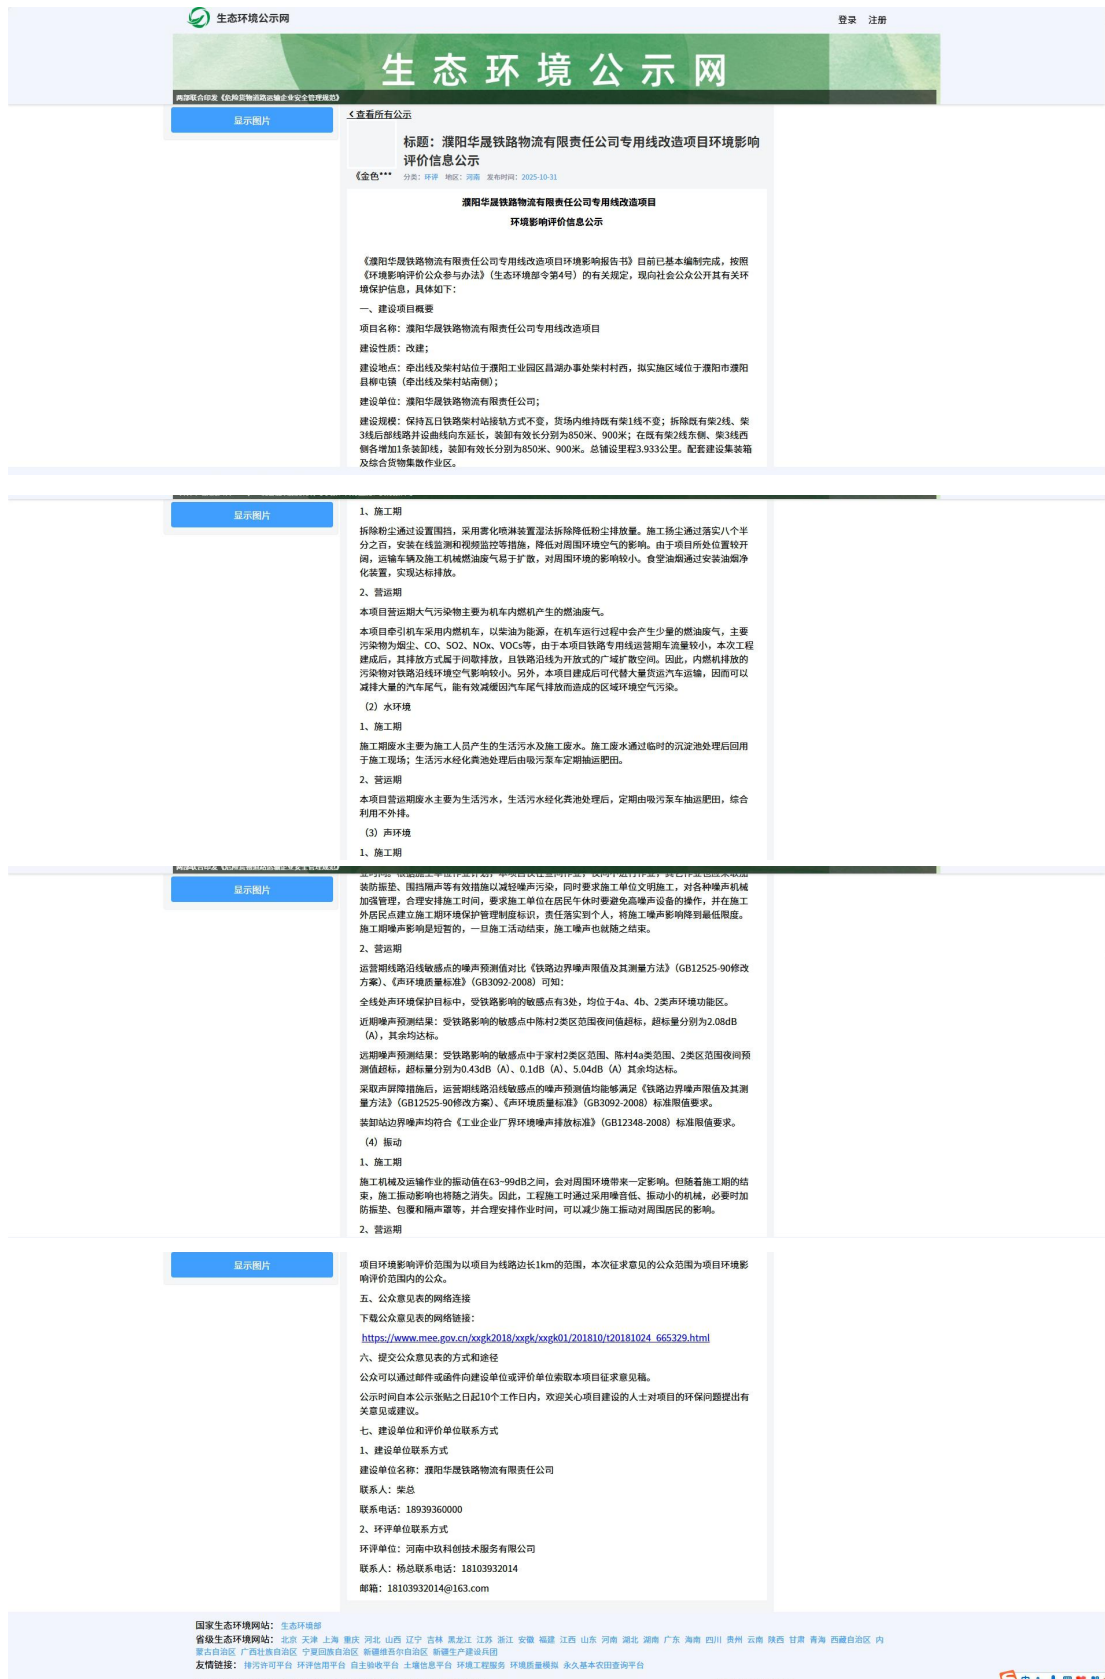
生态环境公示网

登录 注册

生态环境公示网

两部联合印发《危险货物道路运输企业安全管理规范》

显示图片

< 查看所有公示

标题：濮阳华晟铁路物流有限责任公司专用线改造项目环境影响评价信息公示

《金色***

分类：环评 地区：河南 发布时间：2025-10-31

濮阳华晟铁路物流有限责任公司专用线改造项目

环境影响评价信息公示

《濮阳华晟铁路物流有限责任公司专用线改造项目环境影响报告书》目前已基本编制完成，按照《环境影响评价公众参与办法》（生态环境部令第4号）的有关规定，现向社会公众公开其有关环境保护信息，具体如下：

一、建设项目概要

项目名称：濮阳华晟铁路物流有限责任公司专用线改造项目

建设性质：改建；

建设地点：牵出线及柴村站位于濮阳工业园区昌湖办事处柴村村西，拟实施区域位于濮阳市濮阳县柳屯镇（牵出线及柴村站南侧）；

建设单位：濮阳华晟铁路物流有限责任公司；

建设规模：保持瓦日铁路柴村站接轨方式不变，货场内维持既有柴1线不变；拆除既有柴2线、柴3线后部线路并设曲线向东延长，装卸有效长分别为850米、900米；在既有柴2线东侧、柴3线西侧各增加1条装卸线，装卸有效长分别为850米、900米。总铺设里程3.933公里。配套建设集装箱及综合货物集散作业区。

显示图片

1、施工期

拆除粉尘通过设置围挡，采用雾化喷淋装置湿法拆除降低粉尘排放量。施工扬尘通过落实八个半分之百，安装在线监测和视频监控等措施，降低对周围环境空气的影响。由于项目所处位置较开阔，运输车辆及施工机械燃油废气易于扩散，对周围环境的影响较小。食堂油烟通过安装油烟净化装置，实现达标排放。

2、营运期

本项目营运期大气污染物主要为机车内燃机产生的燃油废气。

本项目牵引机车采用内燃机车，以柴油为能源，在机车运行过程中会产生少量的燃油废气，主要污染物为烟尘、CO、SO2、NOx、VOCs等，由于本项目铁路专用线运营期车流量较小，本次工程建成后，其排放方式属于间歇排放，且铁路沿线为开放式的广域扩散空间。因此，内燃机排放的污染物对铁路沿线环境空气影响较小。另外，本项目建成后可代替大量货运汽车运输，因而可以减排大量的汽车尾气，能有效减缓因汽车尾气排放而造成的区域环境空气污染。

（2）水环境

1、施工期

施工期废水主要为施工人员产生的生活污水及施工废水。施工废水通过临时的沉淀池处理后回用于施工现场；生活污水经化粪池处理后由吸污泵车定期抽运肥田。

2、营运期

本项目营运期废水主要为生活污水，生活污水经化粪池处理后，定期由吸污泵车抽运肥田，综合利用不外排。

（3）声环境

1、施工期

显示图片

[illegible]装防振垫、围挡隔声等有效措施以减轻噪声污染，同时要求施工单位文明施工，对各种噪声机械加强管理，合理安排施工时间，要求施工单位在居民午休时要避免高噪声设备的操作，并在施工外居民点建立施工期环境保护管理制度标识，责任落实到个人，将施工噪声影响降到最低限度。施工期噪声影响是短暂的，一旦施工活动结束，施工噪声也就随之结束。

2、营运期

运营期线路沿线敏感点的噪声预测值对比《铁路边界噪声限值及其测量方法》（GB12525-90修改方案）、《声环境质量标准》（GB3092-2008）可知：

全线处声环境保护目标中，受铁路影响的敏感点有3处，均位于4a、4b、2类声环境功能区。

近期噪声预测结果：受铁路影响的敏感点中陈村2类区范围夜间值超标，超标量分别为2.08dB（A），其余均达标。

远期噪声预测结果：受铁路影响的敏感点中于家村2类区范围、陈村4a类范围、2类区范围夜间预测值超标，超标量分别为0.43dB（A）、0.1dB（A）、5.04dB（A）其余均达标。

采取声屏障措施后，运营期线路沿线敏感点的噪声预测值均能够满足《铁路边界噪声限值及其测量方法》（GB12525-90修改方案）、《声环境质量标准》（GB3092-2008）标准限值要求。

装卸站边界噪声均符合《工业企业厂界环境噪声排放标准》（GB12348-2008）标准限值要求。

（4）振动

1、施工期

施工机械及运输作业的振动值在63~99dB之间，会对周围环境带来一定影响。但随着施工期的结束，施工振动影响也将随之消失。因此，工程施工时通过采用噪音低、振动小的机械，必要时加防振垫、包覆和隔声罩等，并合理安排作业时间，可以减少施工振动对周围居民的影响。

2、营运期

显示图片

项目环境影响评价范围为以项目为线路边长1km的范围，本次征求意见的公众范围为项目环境影响评价范围内的公众。

五、公众意见表的网络连接

下载公众意见表的网络链接：

https://www.mee.gov.cn/xxgk2018/xxgk/xxgk01/201810/t20181024_665329.html

六、提交公众意见表的方式和途径

公众可以通过邮件或函件向建设单位或评价单位索取本项目征求意见稿。

公示时间自本公示张贴之日起10个工作日内，欢迎关心项目建设的人士对项目的环保问题提出有关意见或建议。

七、建设单位和评价单位联系方式

1、建设单位联系方式

建设单位名称：濮阳华晟铁路物流有限责任公司

联系人：柴总

联系电话：18939360000

2、环评单位联系方式

环评单位：河南中玖科创技术服务有限公司

联系人：杨总联系电话：18103932014

邮箱：18103932014@163.com

国家生态环境网站：生态环境部

省级生态环境网站：北京 天津 上海 重庆 河北 山西 辽宁 吉林 黑龙江 江苏 浙江 安徽 福建 江西 山东 河南 湖北 湖南 广东 海南 四川 贵州 云南 陕西 甘肃 青海 西藏自治区 内蒙古自治区 广西壮族自治区 宁夏回族自治区 新疆维吾尔自治区 新疆生产建设兵团

友情链接：排污许可平台 环评信用平台 自主验收平台 土壤信息平台 环境工程服务 环境质量模拟 永久基本农田查询平台